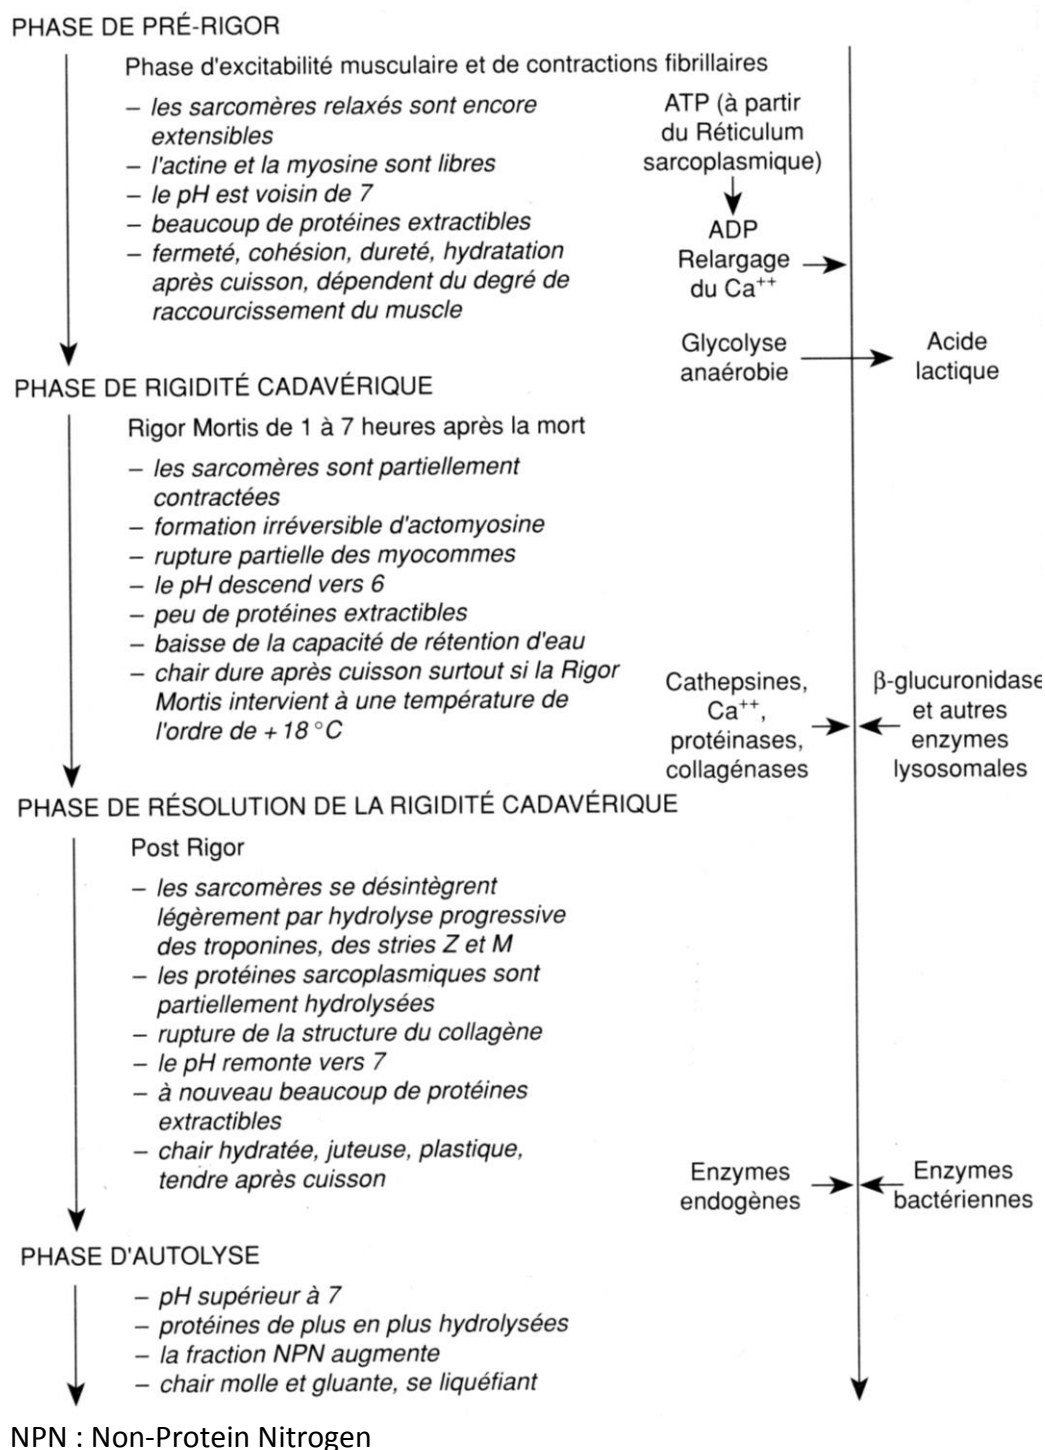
PHASE DE PRÉ-RIGOR

Phase d'excitabilité musculaire et de contractions fibrillaires

– les sarcomères relaxés sont encore extensibles
– l'actine et la myosine sont libres
– le pH est voisin de 7
– beaucoup de protéines extractibles
– fermeté, cohésion, dureté, hydratation après cuisson, dépendent du degré de raccourcissement du muscle

ATP (à partir du Réticulum sarcoplasmique)

ADP Relargage du $Ca^{++}$

Glycolyse anaérobie

Acide lactique

PHASE DE RIGIDITÉ CADAVÉRIQUE

Rigor Mortis de 1 à 7 heures après la mort

– les sarcomères sont partiellement contractées
– formation irréversible d'actomyosine
– rupture partielle des myocommes
– le pH descend vers 6
– peu de protéines extractibles
– baisse de la capacité de rétention d'eau
– chair dure après cuisson surtout si la Rigor Mortis intervient à une température de l'ordre de + 18 °C

Cathepsines, $Ca^{++}$, protéinases, collagénases

β-glucuronidase et autres enzymes lysosomales

PHASE DE RÉSOLUTION DE LA RIGIDITÉ CADAVÉRIQUE

Post Rigor

– les sarcomères se désintègrent légèrement par hydrolyse progressive des troponines, des stries Z et M
– les protéines sarcoplasmiques sont partiellement hydrolysées
– rupture de la structure du collagène
– le pH remonte vers 7
– à nouveau beaucoup de protéines extractibles
– chair hydratée, juteuse, plastique, tendre après cuisson

Enzymes endogènes

Enzymes bactériennes

PHASE D'AUTOLYSE

– pH supérieur à 7
– protéines de plus en plus hydrolysées
– la fraction NPN augmente
– chair molle et gluante, se liquéfiant

NPN : Non-Protein Nitrogen